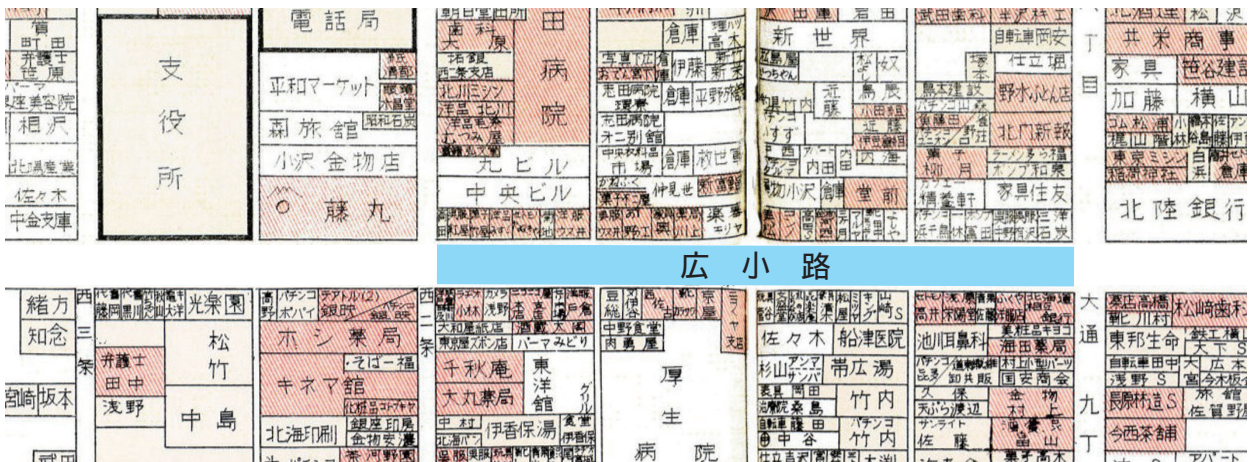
町田
弁護士
笹原
美容院
相沢
北海道
佐々木
中金支庫

支
役
所

電話局
平和マーケット
森旅館
小沢金物店
藤丸

田
病
院

丸ビル
中央ビル

倉庫
伊藤
新世界
近藤
野水ふとん店
北門新報
家具住友
堂前

井米商事
家具
笹谷建設
加藤
横山
北陸銀行
丁
目

広小路

緒方
知念
西
三
条
弁護士
田中
浅野
坂本
光楽園
松
竹
中島
ホシ薬局
キネマ館
北海印刷
千秋庵
大丸薬局
東
洋
館
伊香保湯
中野食堂
肉島屋
厚
生
病
院
佐々木
船津医院
帯広湯
竹内
池田耳鼻科
佐藤
大
通
九
丁
松崎歯科
東邦生命
大丸